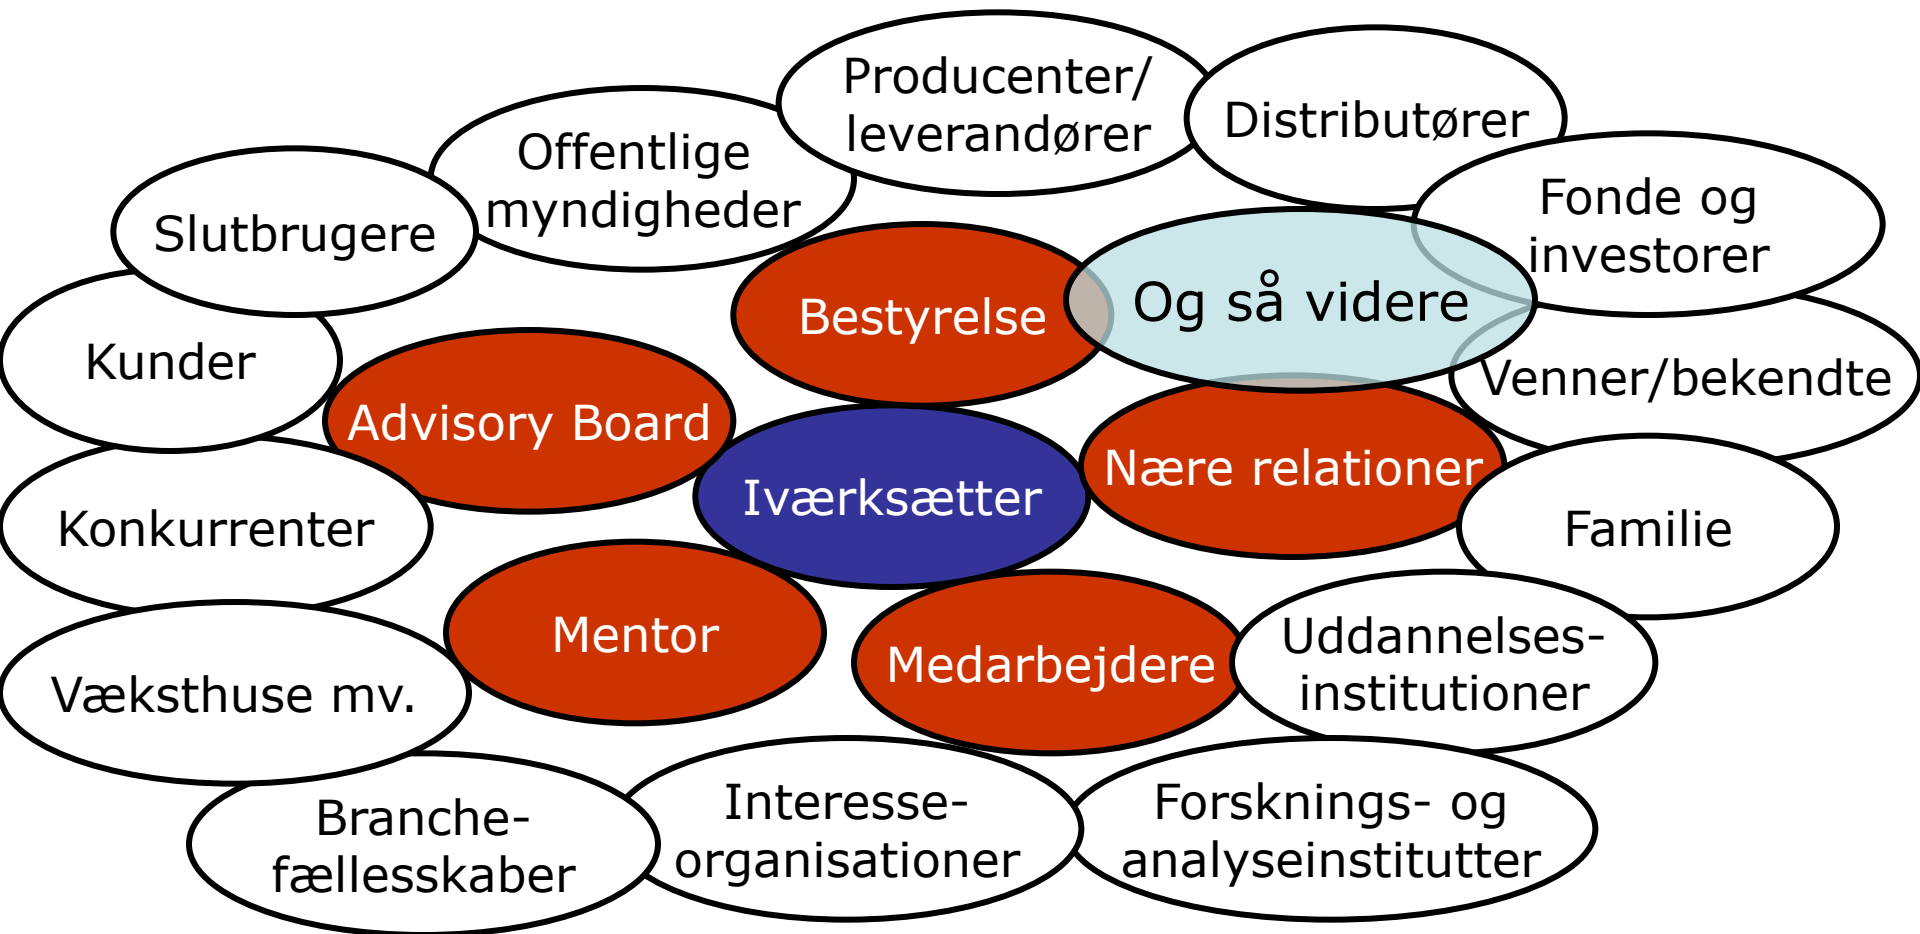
Producenter/ leverandører

Distributører

Offentlige myndigheder

Fonde og investorer

Slutbrugere

Og så videre

Bestyrelse

Kunder

Venner/bekendte

Advisory Board

Iværksætter

Nære relationer

Konkurrenter

Familie

Mentor

Medarbejdere

Uddannelses-institutioner

Væksthuse mv.

Branche-fællesskaber

Interesse-organisationer

Forsknings- og analyseinstitutter